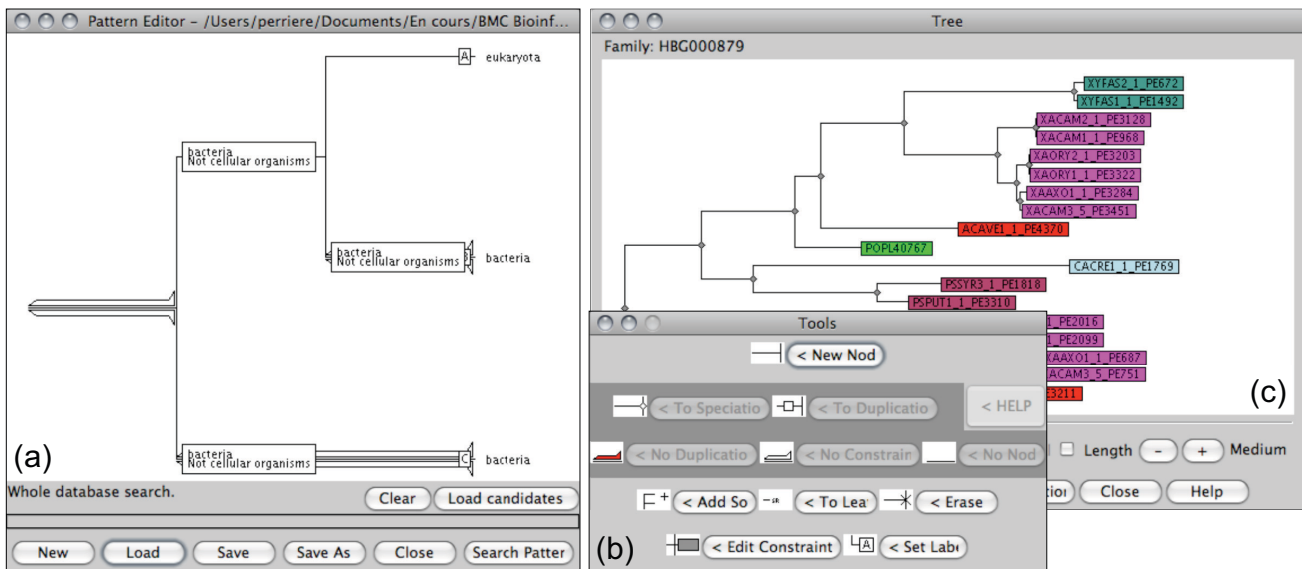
Pattern Editor – /Users/perriere/Documents/En cours/BMC Bioinf...

A eukaryota

bacteria
Not cellular organisms

bacteria
Not cellular organisms
bacteria

bacteria
Not cellular organisms
C bacteria

(a)

Whole database search.

Clear Load candidates

New Load Save Save As Close Search Patter

Tree

Family: HBG000879

XYFAS2_1_PE672
XYFAS1_1_PE1492
XACAM2_1_PE3128
XACAM1_1_PE968
XAORY2_1_PE3203
XAORY1_1_PE3322
XAAXO1_1_PE3284
XACAM3_5_PE3451
ACAVE1_1_PE4370
POPL40767
CACRE1_1_PE1769
PSSYR3_1_PE1818
PSPUT1_1_PE3310
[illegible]1_PE2016
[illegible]1_PE2099
XAAXO1_1_PE687
XACAM3_5_PE751
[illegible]3211

(c)

Length - + Medium

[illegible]tio Close Help

Tools

< New Nod

< To Speciatio < To Duplicatio < HELP

< No Duplicatio < No Constrain < No Nod

< Add So < To Lea < Erase

(b) < Edit Constraint A < Set Labe